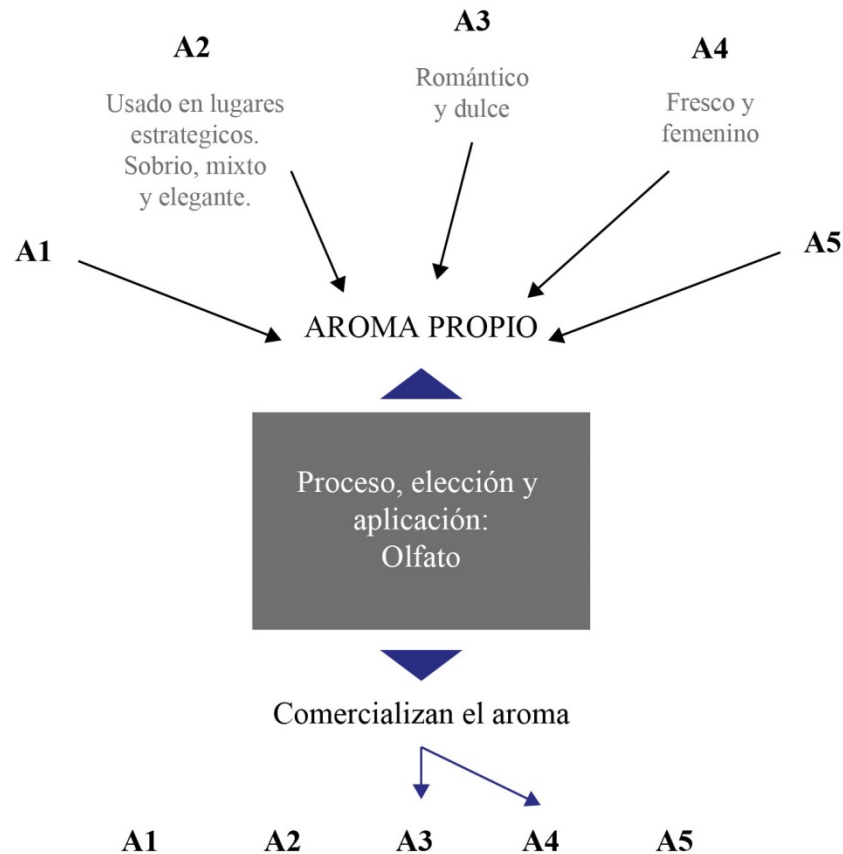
A3

A2

A4

Romántico y dulce

Usado en lugares estrategicos. Sobrio, mixto y elegante.

Fresco y femenino

A1

A5

AROMA PROPIO

Proceso, elección y aplicación: Olfato

Comercializan el aroma

A1 A2 A3 A4 A5